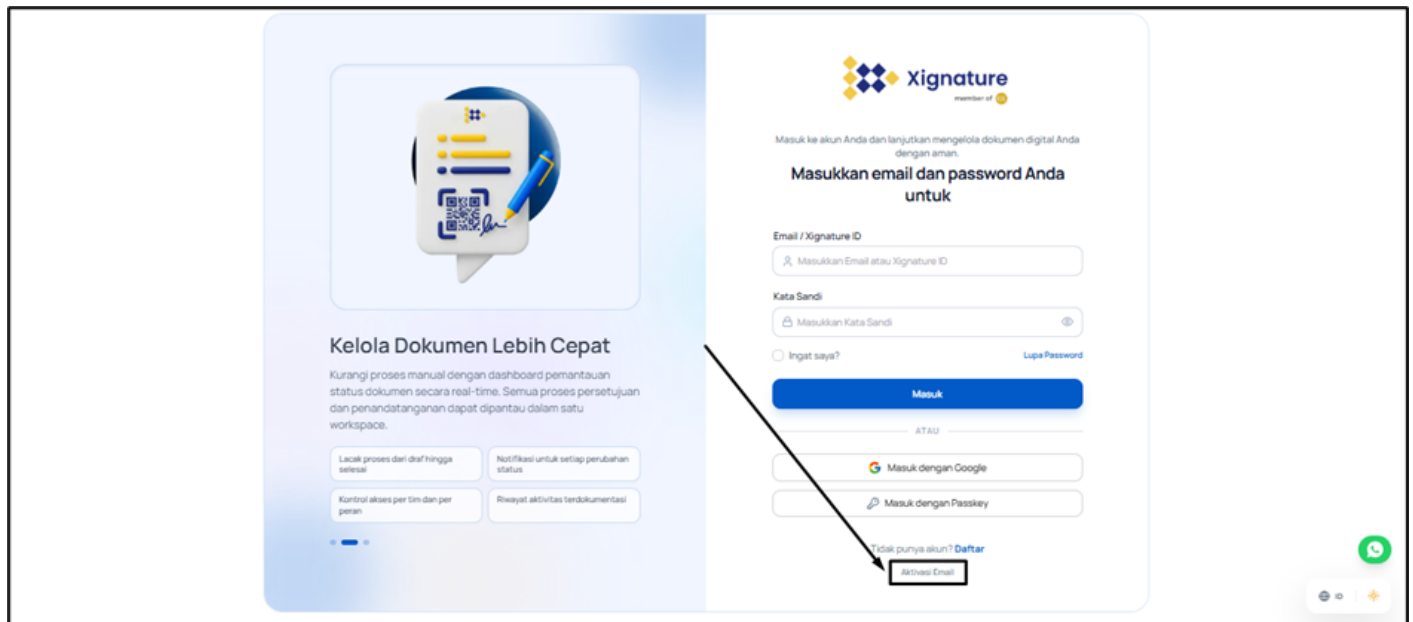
Kelola Dokumen Lebih Cepat

Kurangi proses manual dengan dashboard pemantauan status dokumen secara real-time. Semua proses persetujuan dan penandatanganan dapat dipantau dalam satu workspace.

Lacak proses dari draf hingga selesai

Notifikasi untuk setiap perubahan status

Kontrol akses per tim dan per peran

Riwayat aktivitas terdokumentasi

Xignature
member of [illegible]

Masuk ke akun Anda dan lanjutkan mengelola dokumen digital Anda dengan aman.

Masukkan email dan password Anda untuk

Email / Xignature ID
Masukkan Email atau Xignature ID

Kata Sandi
Masukkan Kata Sandi

Ingat saya?
Lupa Password

Masuk

ATAU

Masuk dengan Google

Masuk dengan Passkey

Tidak punya akun? Daftar

Aktivasi Email

ID